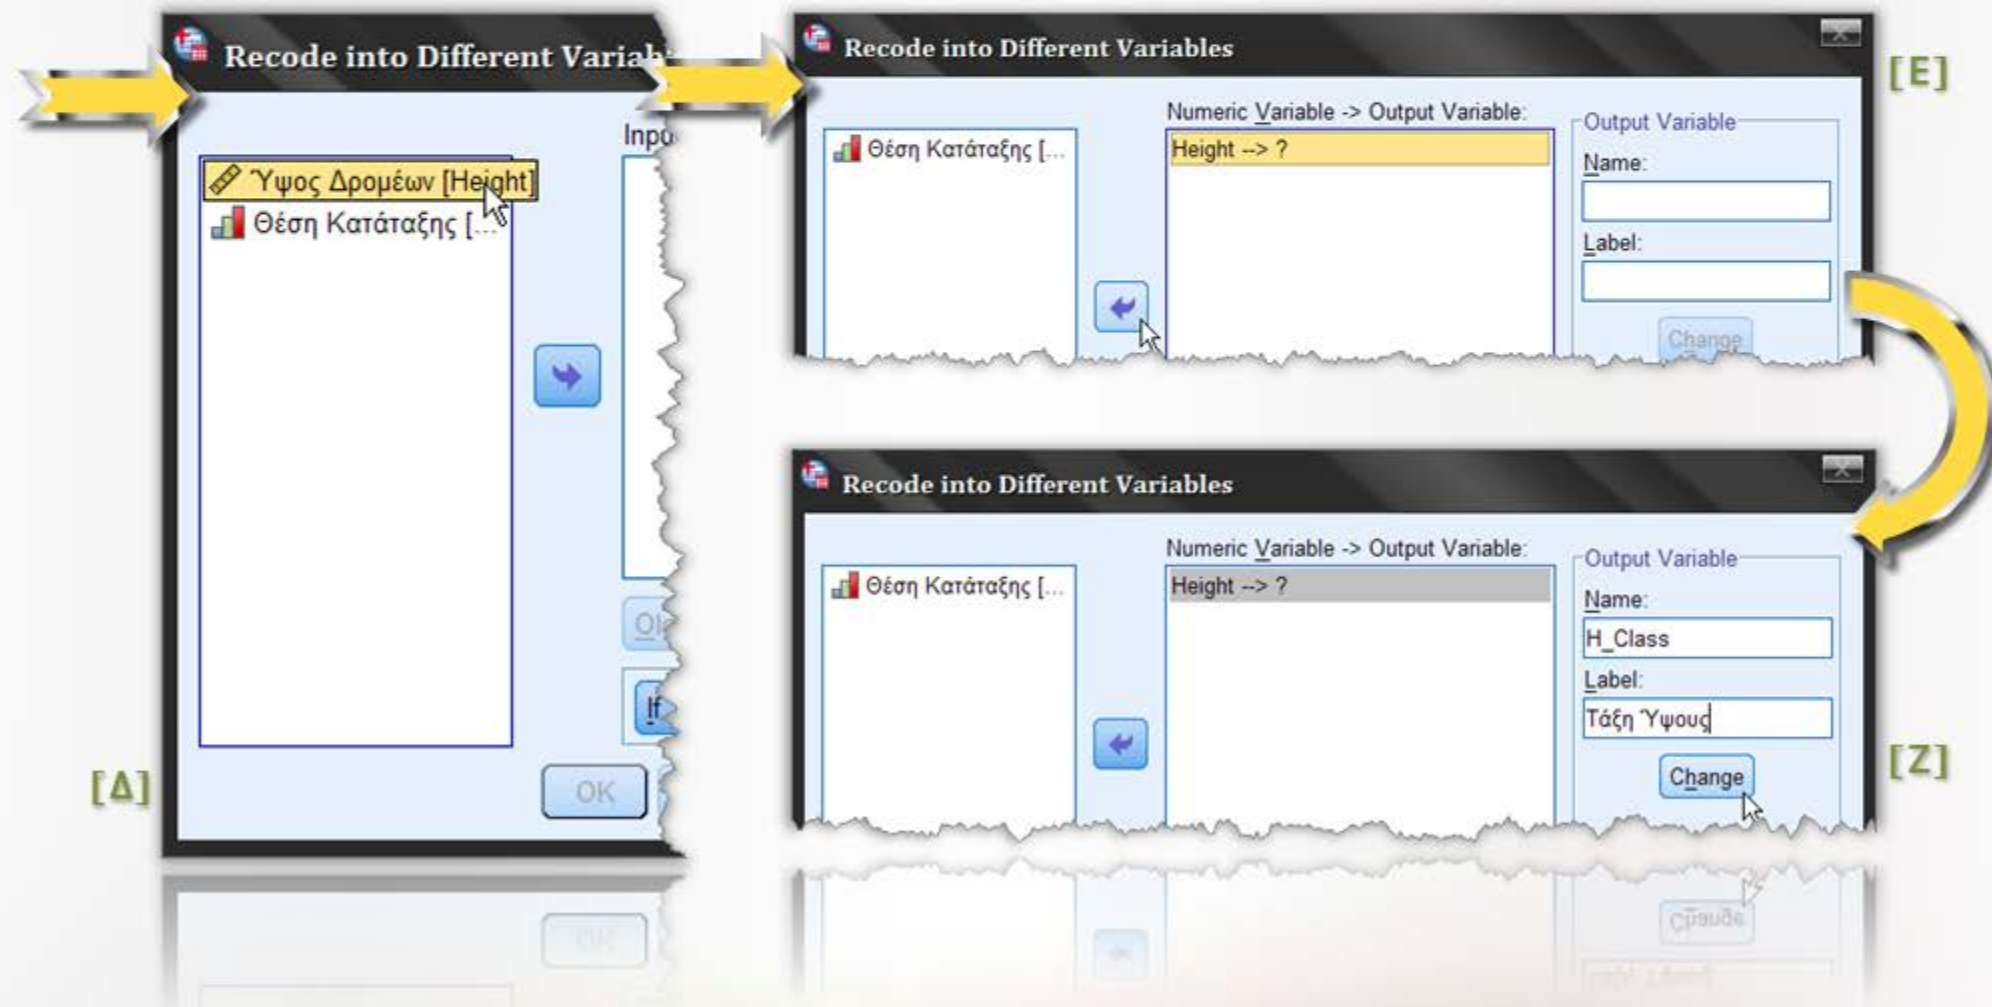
Recode into Different Varia

Ύψος Δρομέων [Height]
Θέση Κατάταξης [...

Inpu

OI

If

OK

[Δ]

Recode into Different Variables

[E]

Θέση Κατάταξης [...

Numeric Variable -> Output Variable:

Height --> ?

Output Variable

Name:

Label:

Change

Recode into Different Variables

Θέση Κατάταξης [...

Numeric Variable -> Output Variable:

Height --> ?

Output Variable

Name:

H_Class

Label:

Τάξη Ύψους

Change

[Z]